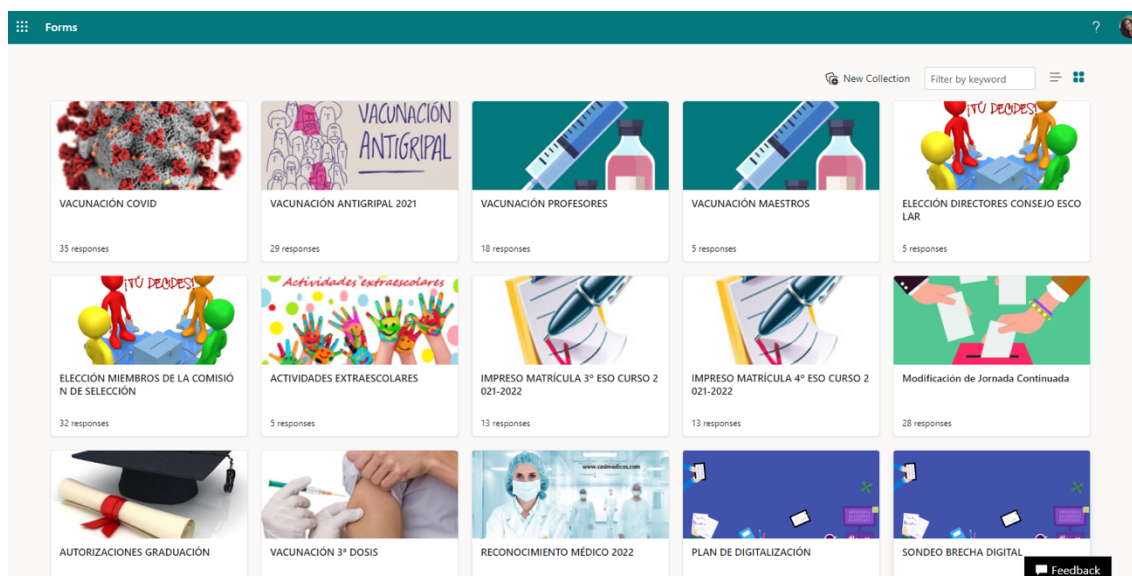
Forms

?

New Collection

Filter by keyword

VACUNACIÓN ANTIGRIPAL

VACUNACIÓN COVID

35 responses

VACUNACIÓN ANTIGRIPAL 2021

29 responses

VACUNACIÓN PROFESORES

18 responses

VACUNACIÓN MAESTROS

5 responses

¡TÚ DECIDES!

ELECCIÓN DIRECTORES CONSEJO ESCOLAR

5 responses

¡TÚ DECIDES!

ELECCIÓN MIEMBROS DE LA COMISIÓN DE SELECCIÓN

32 responses

Actividades extraescolares

ACTIVIDADES EXTRAESCOLARES

5 responses

IMPRESO MATRÍCULA 3º ESO CURSO 2021-2022

13 responses

IMPRESO MATRÍCULA 4º ESO CURSO 2021-2022

13 responses

Modificación de Jornada Continuada

28 responses

AUTORIZACIONES GRADUACIÓN

VACUNACIÓN 3ª DOSIS

www.casimedicos.com

RECONOCIMIENTO MÉDICO 2022

PLAN DE DIGITALIZACIÓN

SONDEO BRECHA DIGITAL

Feedback